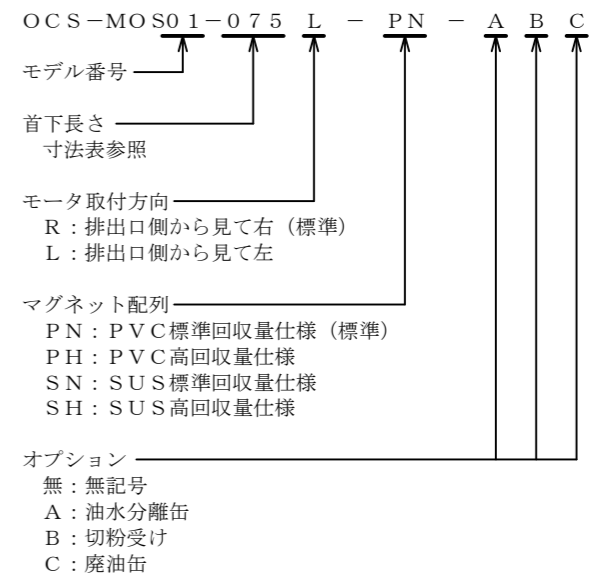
ＯＣＳ－ＭＯＳ０１－０７５　Ｌ　－　ＰＮ　－　Ａ　Ｂ　Ｃ

モデル番号

首下長さ
寸法表参照

モータ取付方向
Ｒ：排出口側から見て右（標準）
Ｌ：排出口側から見て左

マグネット配列
ＰＮ：ＰＶＣ標準回収量仕様（標準）
ＰＨ：ＰＶＣ高回収量仕様
ＳＮ：ＳＵＳ標準回収量仕様
ＳＨ：ＳＵＳ高回収量仕様

オプション
無：無記号
Ａ：油水分離缶
Ｂ：切粉受け
Ｃ：廃油缶